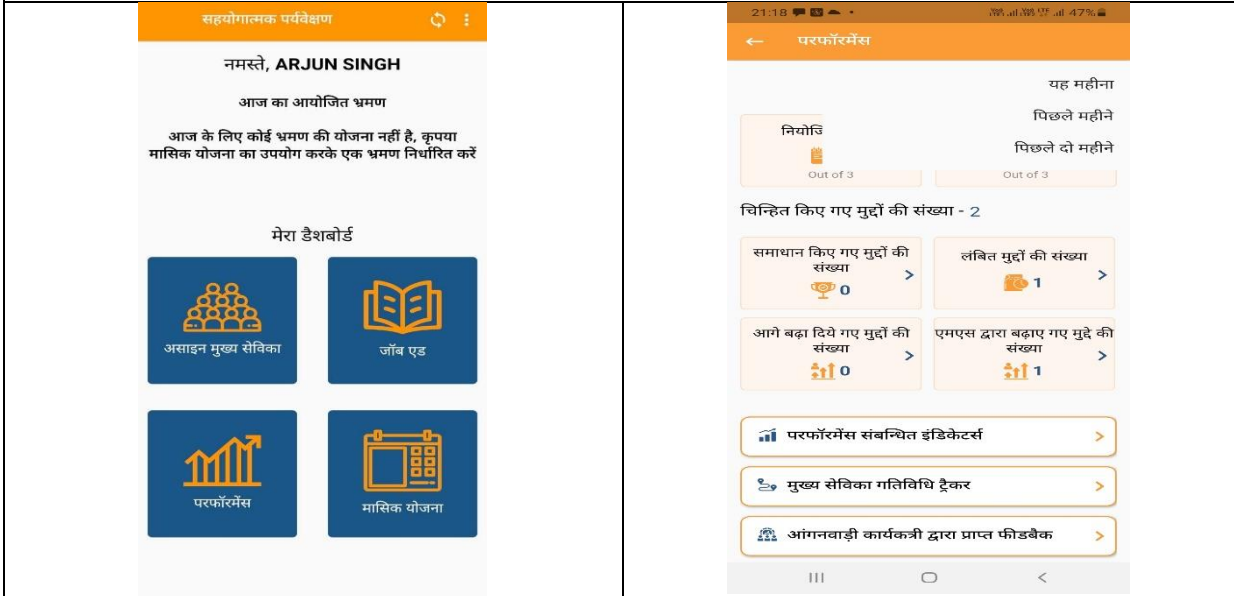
सहयोगात्मक पर्यवेक्षण

नमस्ते, ARJUN SINGH

आज का आयोजित भ्रमण

आज के लिए कोई भ्रमण की योजना नहीं है, कृपया मासिक योजना का उपयोग करके एक भ्रमण निर्धारित करें

मेरा डैशबोर्ड

असाइन मुख्य सेविका

जॉब एड

परफॉरमेंस

मासिक योजना

21:18 47%

← परफॉरमेंस

यह महीना

पिछले महीने

नियोजि

पिछले दो महीने

Out of 3

Out of 3

चिन्हित किए गए मुद्दों की संख्या - 2

समाधान किए गए मुद्दों की संख्या >
0

लंबित मुद्दों की संख्या >
1

आगे बढ़ा दिये गए मुद्दों की संख्या >
0

एमएस द्वारा बढ़ाए गए मुद्दे की संख्या >
1

परफॉरमेंस संबन्धित इंडिकेटर्स >

मुख्य सेविका गतिविधि ट्रैकर >

आंगनवाड़ी कार्यकत्री द्वारा प्राप्त फीडबैक >